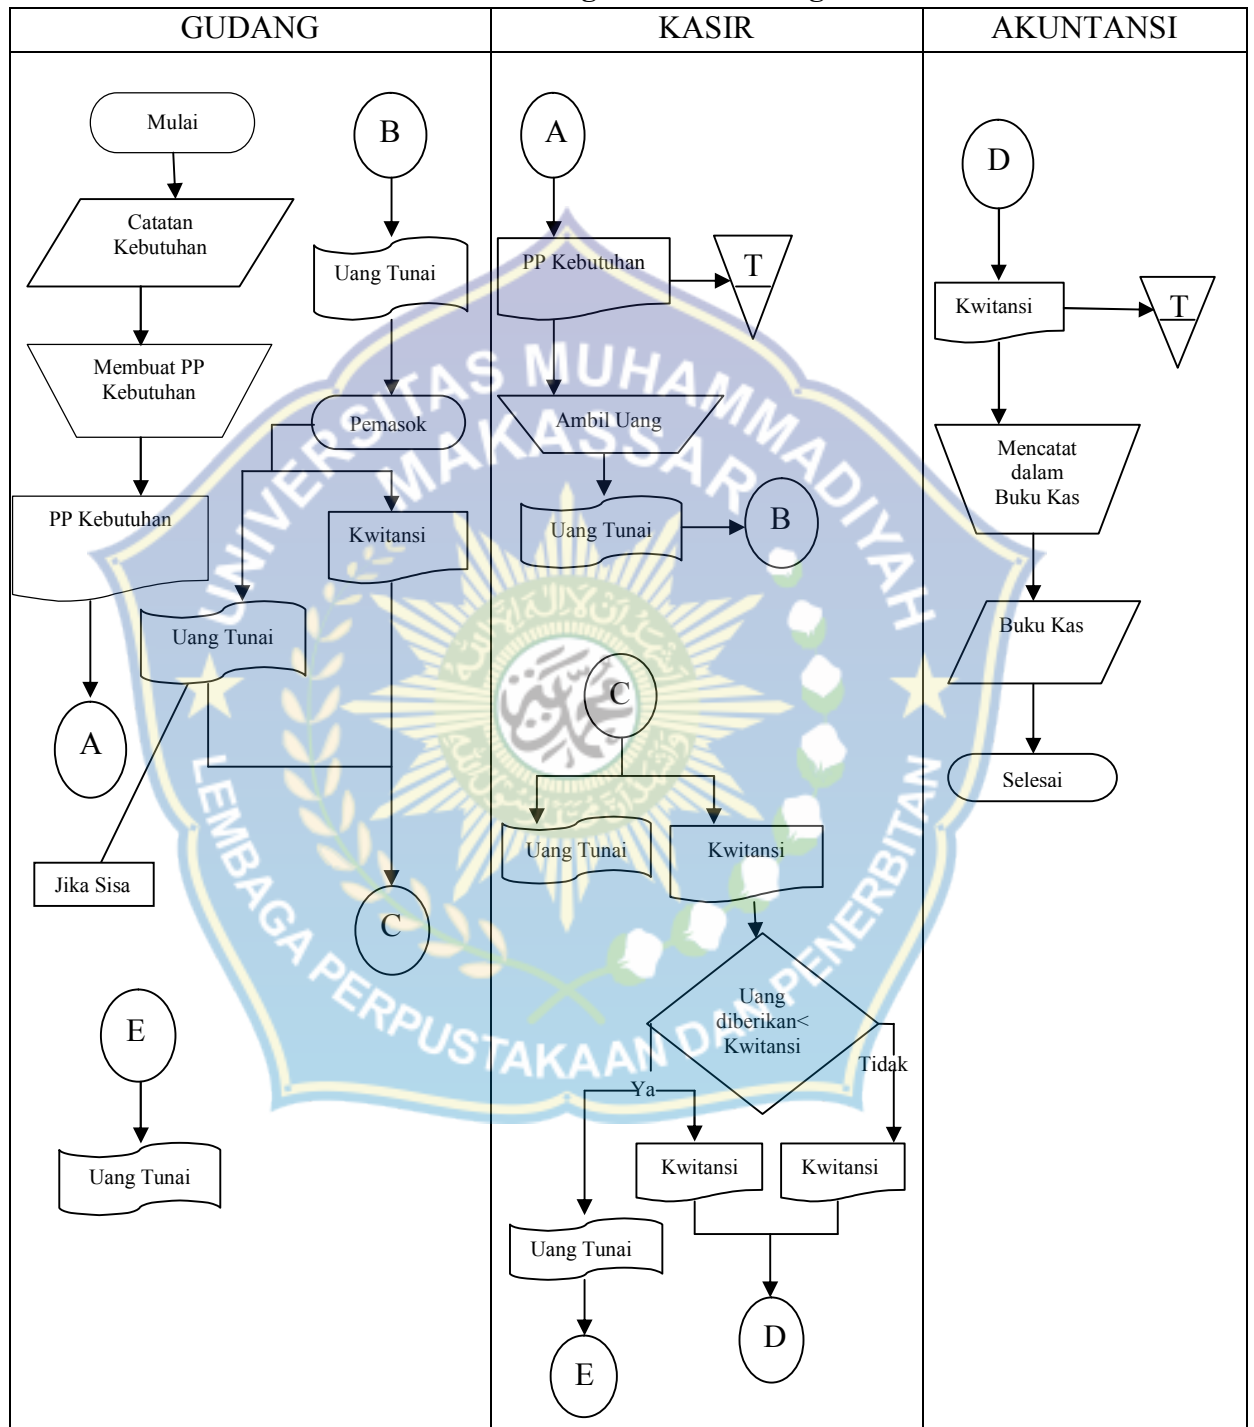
| GUDANG | KASIR | AKUNTANSI |
|---|---|---|

Mulai

Catatan Kebutuhan

Membuat PP Kebutuhan

PP Kebutuhan

A

Jika Sisa

B

Uang Tunai

Pemasok

Kwitansi

Uang Tunai

C

E

Uang Tunai

A

PP Kebutuhan

T

Ambil Uang

Uang Tunai

B

C

Uang Tunai

Kwitansi

Uang diberikan< Kwitansi

Ya

Tidak

Kwitansi

Kwitansi

Uang Tunai

E

D

D

Kwitansi

T

Mencatat dalam Buku Kas

Buku Kas

Selesai

UNIVERSITAS MUHAMMADIYAH MAKASSAR

LEMBAGA PERPUSTAKAAN DAN PENERBITAN